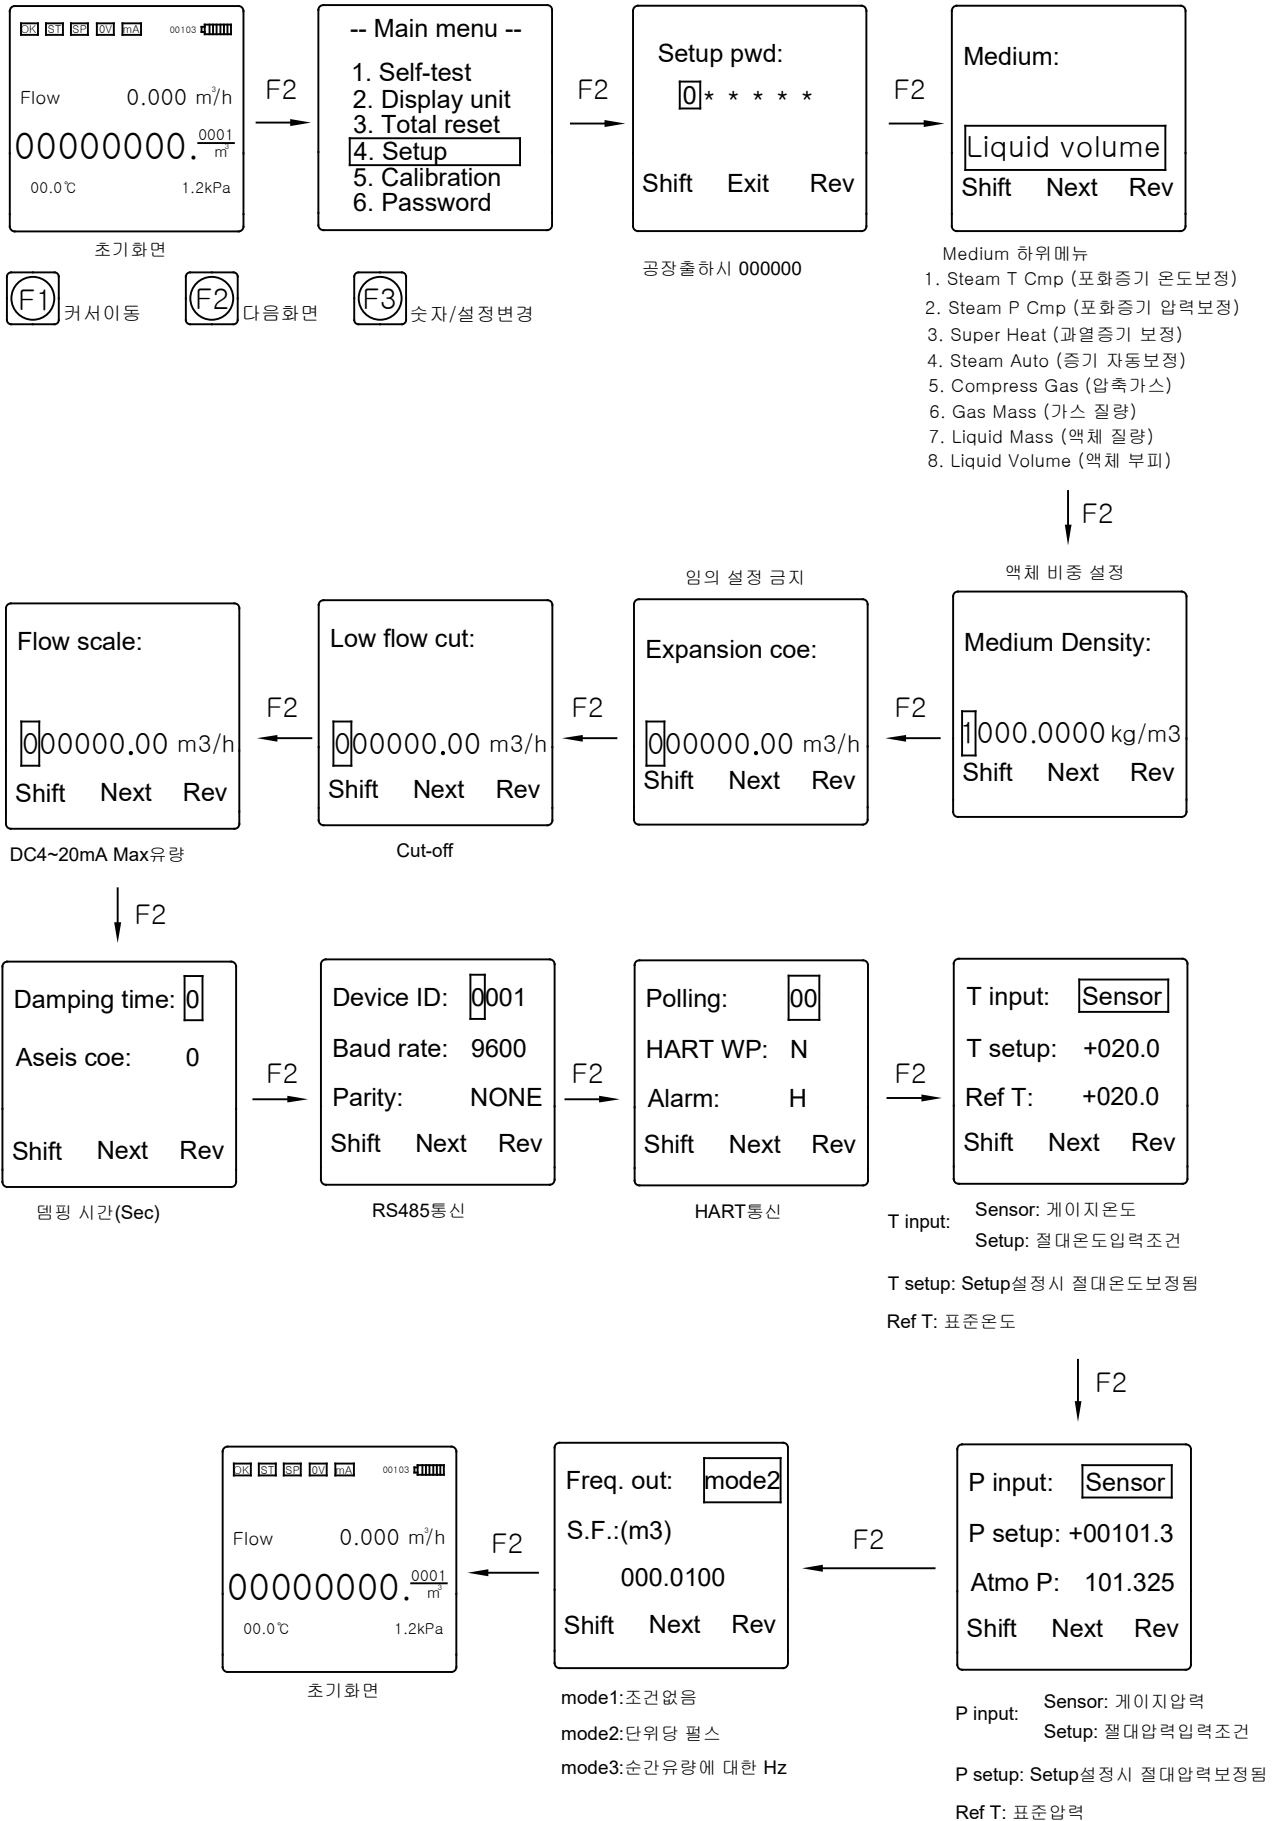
OK ST SP 0V mA 00103

Flow 0.000 m³/h

00000000.$\frac{0001}{m^3}$

00.0℃ 1.2kPa

초기화면

F2

-- Main menu --
1. Self-test
2. Display unit
3. Total reset
4. Setup
5. Calibration
6. Password

F2

Setup pwd:
0* * * * *
Shift Exit Rev

공장출하시 000000

F2

Medium:
Liquid volume
Shift Next Rev

Medium 하위메뉴
1. Steam T Cmp (포화증기 온도보정)
2. Steam P Cmp (포화증기 압력보정)
3. Super Heat (과열증기 보정)
4. Steam Auto (증기 자동보정)
5. Compress Gas (압축가스)
6. Gas Mass (가스 질량)
7. Liquid Mass (액체 질량)
8. Liquid Volume (액체 부피)

F1 커서이동 F2 다음화면 F3 숫자/설정변경

F2

액체 비중 설정

Medium Density:
1000.0000 kg/m3
Shift Next Rev

F2

임의 설정 금지

Expansion coe:
000000.00 m3/h
Shift Next Rev

F2

Low flow cut:
000000.00 m3/h
Shift Next Rev

Cut-off

F2

Flow scale:
000000.00 m3/h
Shift Next Rev

DC4~20mA Max유량

F2

Damping time: 0
Aseis coe: 0
Shift Next Rev

뎀핑 시간(Sec)

F2

Device ID: 0001
Baud rate: 9600
Parity: NONE
Shift Next Rev

RS485통신

F2

Polling: 00
HART WP: N
Alarm: H
Shift Next Rev

HART통신

F2

T input: Sensor
T setup: +020.0
Ref T: +020.0
Shift Next Rev

T input: Sensor: 게이지온도
Setup: 절대온도입력조건
T setup: Setup설정시 절대온도보정됨
Ref T: 표준온도

F2

P input: Sensor
P setup: +00101.3
Atmo P: 101.325
Shift Next Rev

P input: Sensor: 게이지압력
Setup: 절대압력입력조건
P setup: Setup설정시 절대압력보정됨
Ref T: 표준압력

F2

Freq. out: mode2
S.F.:(m3)
000.0100
Shift Next Rev

mode1:조건없음
mode2:단위당 펄스
mode3:순간유량에 대한 Hz

F2

OK ST SP 0V mA 00103

Flow 0.000 m³/h

00000000.$\frac{0001}{m^3}$

00.0℃ 1.2kPa

초기화면